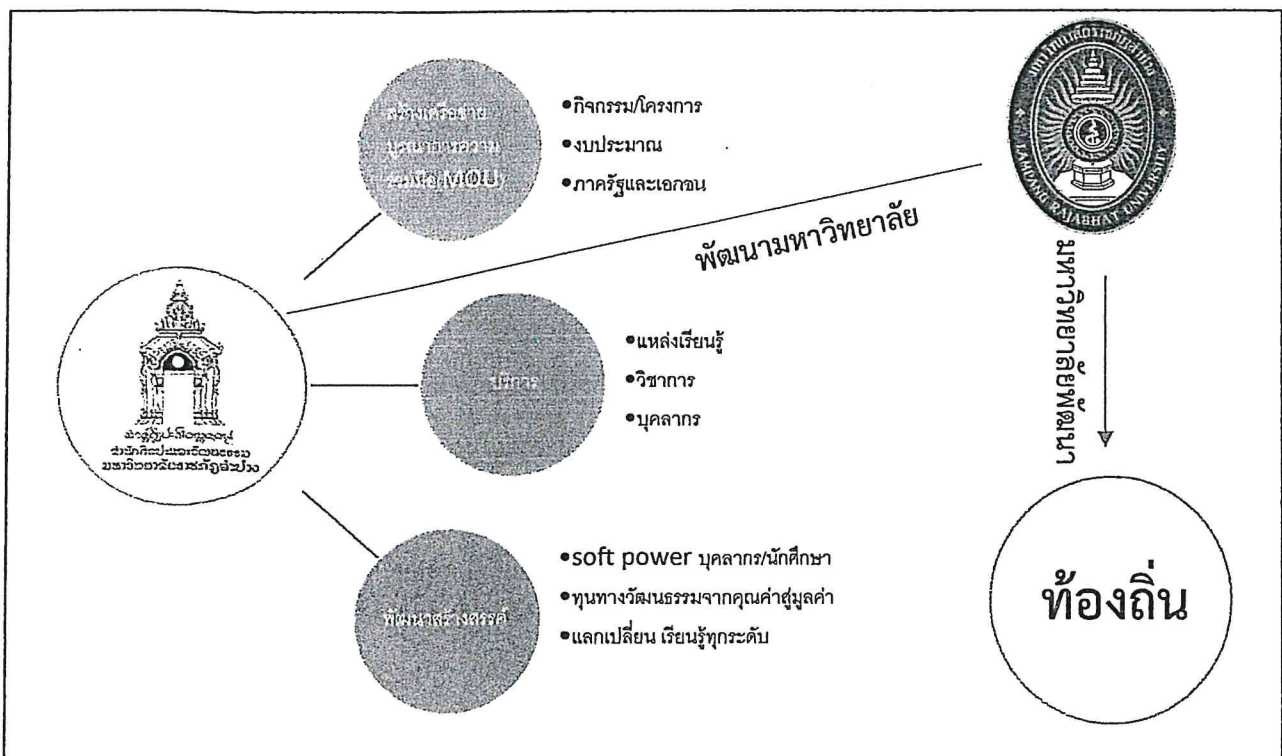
สร้างเครือข่าย บูรณาการความร่วมมือ (MOU)

•กิจกรรม/โครงการ
•งบประมาณ
•ภาครัฐและเอกชน

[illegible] LAMPANG RAJABHAT UNIVERSITY

พัฒนามหาวิทยาลัย

มหาวิทยาลัยพัฒนาเทศบาล

บริการ

•แหล่งเรียนรู้
•วิชาการ
•บุคลากร

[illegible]

พัฒนาสร้างสรรค์

•soft power บุคลากร/นักศึกษา
•ทุนทางวัฒนธรรมจากคุณค่าสู่มูลค่า
•แลกเปลี่ยน เรียนรู้ทุกระดับ

ท้องถิ่น